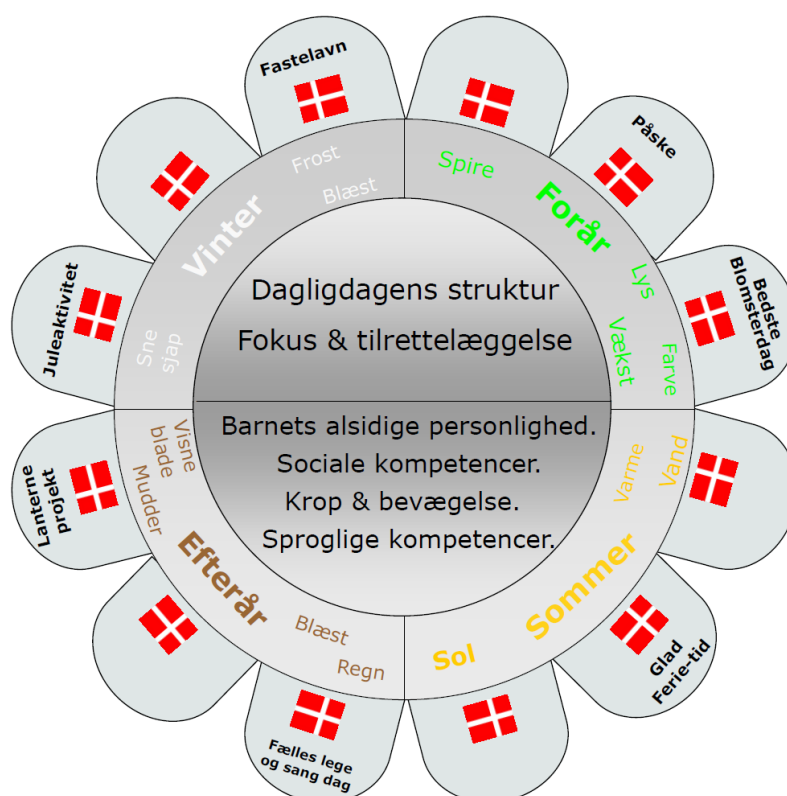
Fastelavn

Påske

Bedste Blomsterdag

Glad Ferie-tid

Fælles lege og sang dag

Lanterne projekt

Juleaktivitet

Vinter
Frost
Blæst
Sne
sjap

Forår
Spire
Lys
Vækst
Farve

Sommer
Varme
Vand
Sol

Efterår
Visne blade
Mudder
Blæst
Regn

Dagligdagens struktur
Fokus & tilrettelæggelse

Barnets alsidige personlighed.
Sociale kompetencer.
Krop & bevægelse.
Sproglige kompetencer.